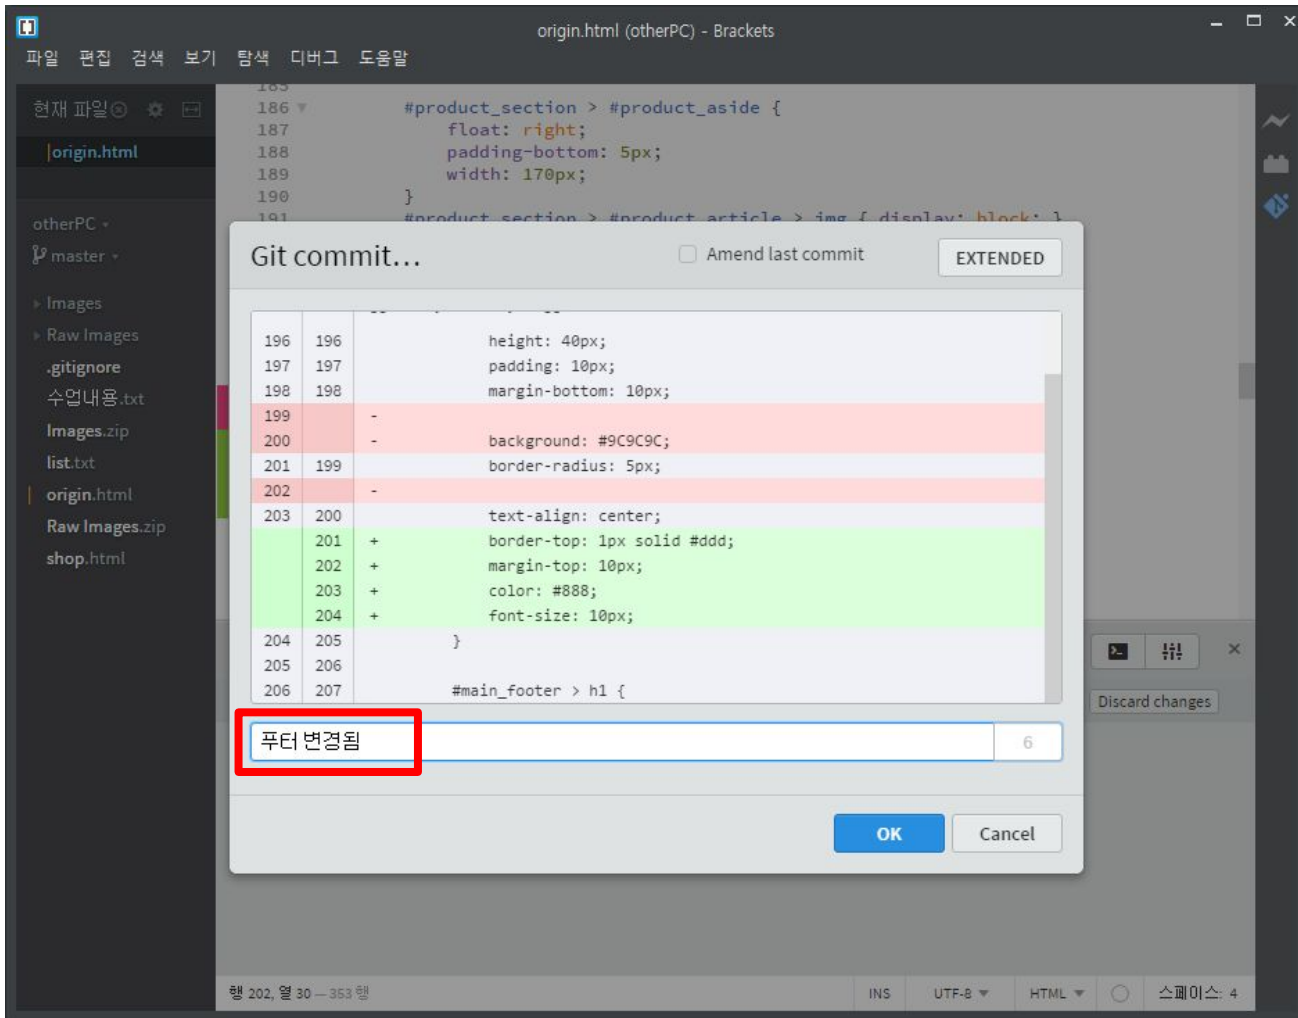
origin.html (otherPC) - Brackets

파일 편집 검색 보기 탐색 디버그 도움말

현재 파일

origin.html

otherPC
master

Images
Raw Images
.gitignore
수업내용.txt
Images.zip
list.txt
origin.html
Raw Images.zip
shop.html

186 #product_section > #product_aside {
187 float: right;
188 padding-bottom: 5px;
189 width: 170px;
190 }
191 #product_section > #product_article > img { display: block; }

Git commit...

Amend last commit

EXTENDED

| | | | |
|---|---|---|---|
| 196 | 196 | | height: 40px; |
| 197 | 197 | | padding: 10px; |
| 198 | 198 | | margin-bottom: 10px; |
| 199 | | - | |
| 200 | | - | background: #9C9C9C; |
| 201 | 199 | | border-radius: 5px; |
| 202 | | - | |
| 203 | 200 | | text-align: center; |
| | 201 | + | border-top: 1px solid #ddd; |
| | 202 | + | margin-top: 10px; |
| | 203 | + | color: #888; |
| | 204 | + | font-size: 10px; |
| 204 | 205 | | } |
| 205 | 206 | | |
| 206 | 207 | | #main_footer > h1 { |

푸터 변경됨

6

OK

Cancel

Discard changes

행 202, 열 30 — 353 행

INS

UTF-8

HTML

스페이스: 4